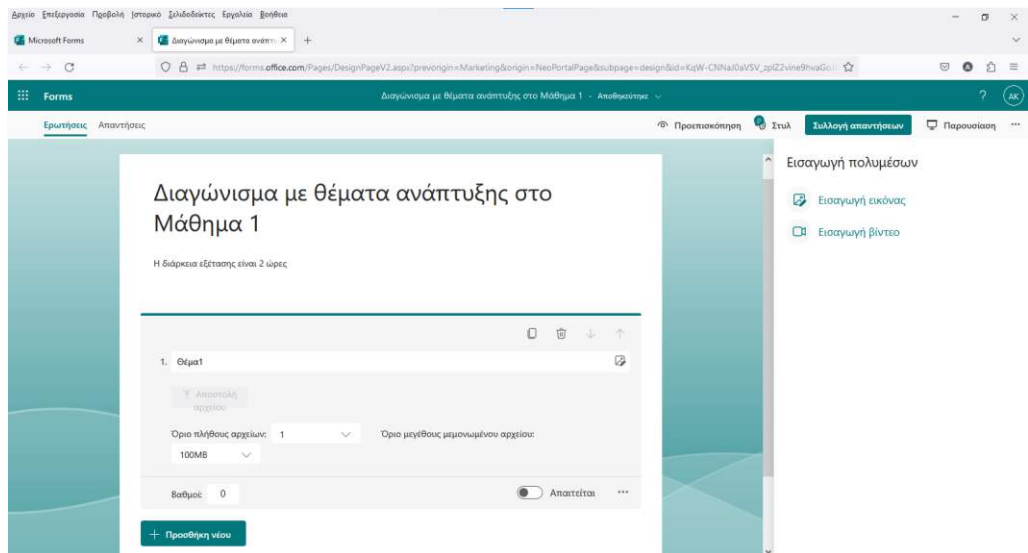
Αρχείο Επεξεργασία Προβολή Ιστορικό Σελιδοδείκτες Εργαλεία Βοήθεια

Microsoft Forms
Διαγώνισμα με θέματα ανάπτυ

https://forms.office.com/Pages/DesignPageV2.aspx?prevorigin=Marketing&origin=NeoPortalPage&subpage=design&id=KqW-CNNaJ0aVSV_zplZ2vine9hvaGo

Forms
Διαγώνισμα με θέματα ανάπτυξης στο Μάθημα 1 - Αποθηκεύτηκε
AK

Ερωτήσεις Απαντήσεις
Προεπισκόπηση Στυλ Συλλογή απαντήσεων Παρουσίαση

Διαγώνισμα με θέματα ανάπτυξης στο Μάθημα 1

Η διάρκεια εξέτασης είναι 2 ώρες

1. Θέμα1

Αποστολή αρχείου

Όριο πλήθους αρχείων: 1
Όριο μεγέθους μεμονωμένου αρχείου:
100MB

Βαθμοί: 0
Απαιτείται

+ Προσθήκη νέου

Εισαγωγή πολυμέσων
Εισαγωγή εικόνας
Εισαγωγή βίντεο